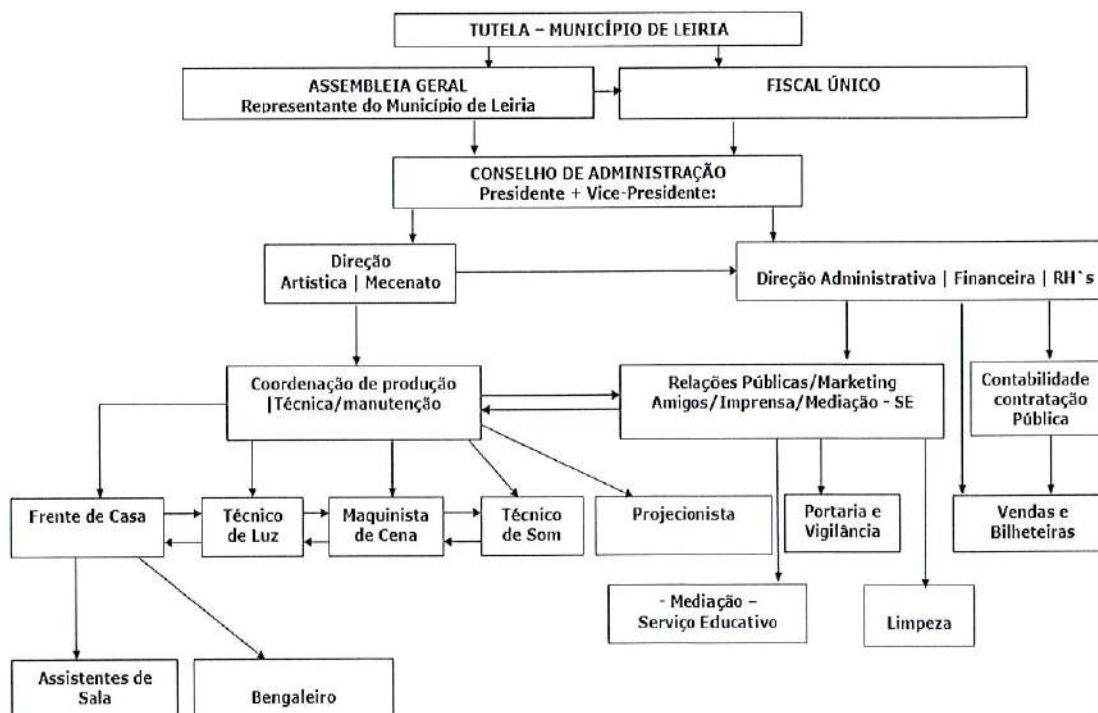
TUTELA – MUNICÍPIO DE LEIRIA

ASSEMBLEIA GERAL
Representante do Município de Leiria

FISCAL ÚNICO

CONSELHO DE ADMINISTRAÇÃO
Presidente + Vice-Presidente:

Direção
Artística | Mecenato

Direção Administrativa | Financeira | RH`s

Coordenação de produção |Técnica/manutenção

Relações Públicas/Marketing
Amigos/Imprensa/Mediação - SE

Contabilidade contratação Pública

Frente de Casa

Técnico de Luz

Maquinista de Cena

Técnico de Som

Projecionista

Portaria e Vigilância

Vendas e Bilheteiras

- Mediação –
Serviço Educativo

Limpeza

Assistentes de Sala

Bengaleiro